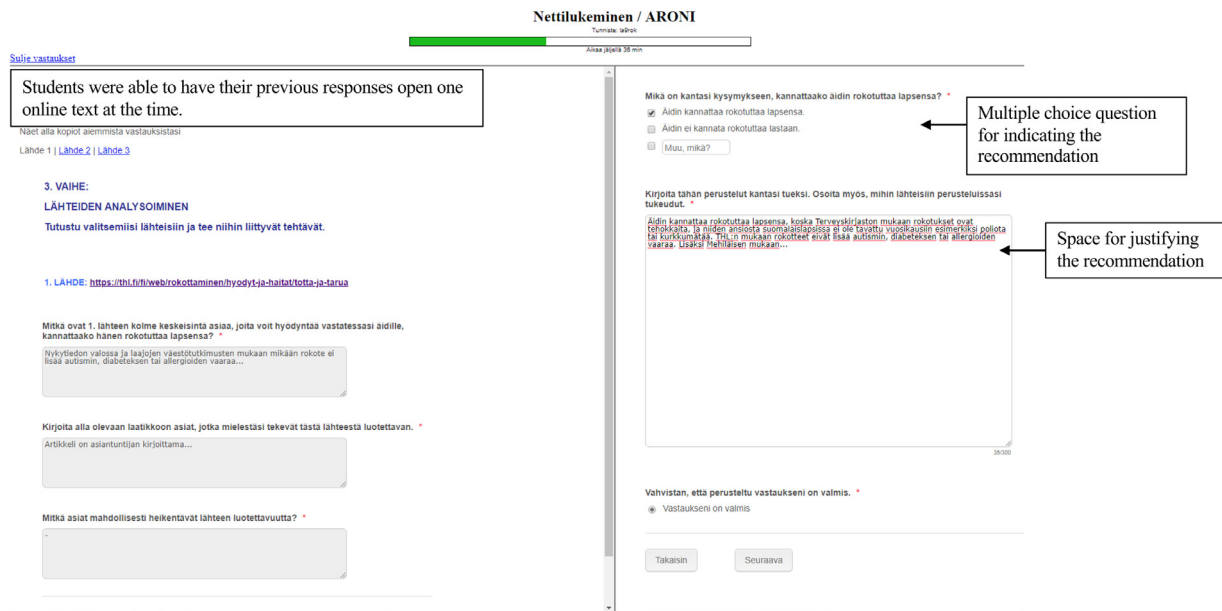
Nettilukeminen / ARONI

Tunniste: la9rok

Aikaa jäljellä 36 min

Sulje vastaukset

Students were able to have their previous responses open one online text at the time.

Näet alla kopiot aiemmista vastauksistasi

Lähde 1 | Lähde 2 | Lähde 3

3. VAIHE:

LÄHTEIDEN ANALYSOIMINEN

Tutustu valitsemiisi lähteisiin ja tee niihin liittyvät tehtävät.

1. LÄHDE: https://thl.fi/fi/web/rokottaminen/hyodyt-ja-haitat/totta-ja-tarua

Mitkä ovat 1. lähteen kolme keskeisintä asiaa, joita voit hyödyntää vastatessasi äidille, kannattaako hänen rokotuttaa lapsensa? *

Nykytiedon valossa ja laajojen väestötutkimusten mukaan mikään rokote ei lisää autismin, diabeteksen tai allergioiden vaaraa...

Kirjoita alla olevaan laatikkoon asiat, jotka mielestäsi tekevät tästä lähteestä luotettavan. *

Artikkeli on asiantuntijan kirjoittama...

Mitkä asiat mahdollisesti heikentävät lähteen luotettavuutta? *

-

Mikä on kantasi kysymykseen, kannattaako äidin rokotuttaa lapsensa? *

Äidin kannattaa rokotuttaa lapsensa.

Äidin ei kannata rokotuttaa lastaan.

Muu, mikä?

Multiple choice question for indicating the recommendation

Kirjoita tähän perustelut kantasi tueksi. Osoita myös, mihin lähteisiin perusteluissasi tukeudut. *

Äidin kannattaa rokotuttaa lapsensa, koska Terveyskirjaston mukaan rokotukset ovat tehokkaita, ja niiden ansiosta suomalaislapsissa ei ole tavattu vuosikausiin esimerkiksi poliota tai kurkkumätää. THL:n mukaan rokotteet eivät lisää autismin, diabeteksen tai allergioiden vaaraa. Lisäksi Mehiläisen mukaan...

Space for justifying the recommendation

38/300

Vahvistan, että perusteltu vastaukseni on valmis. *

Vastaukseni on valmis

Takaisin

Seuraava